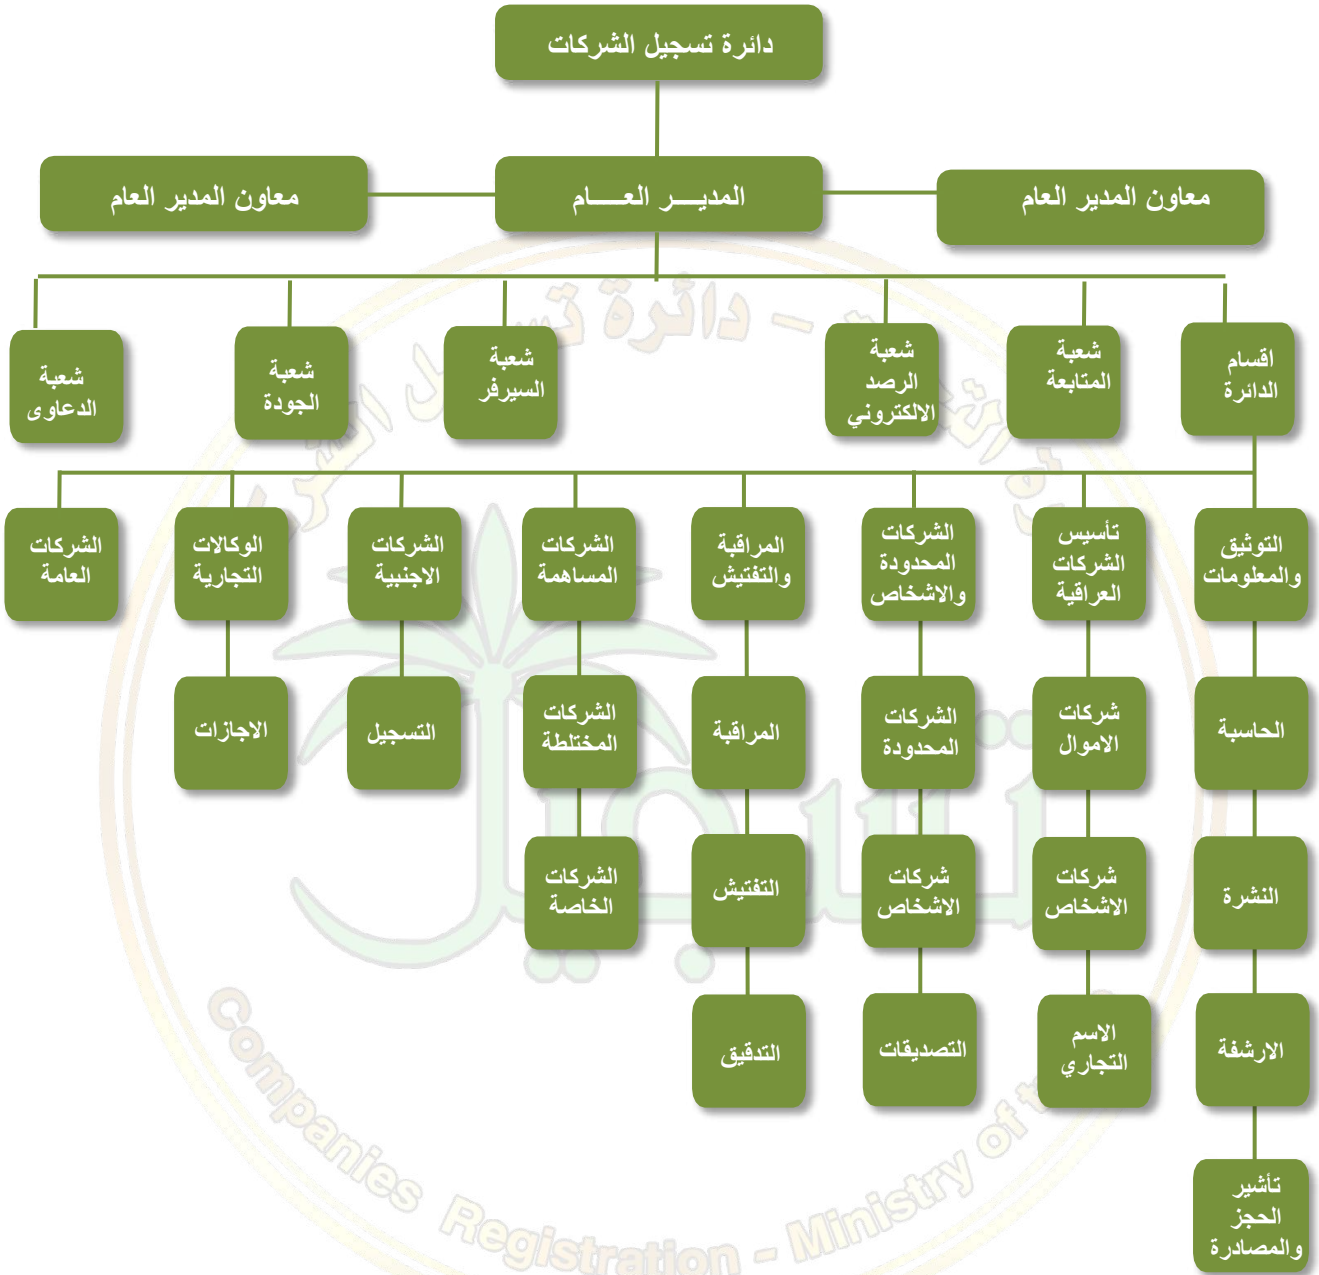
دائرة تسجيل الشركات

معاون المدير العام

المديـــر العـــام

معاون المدير العام

اقسام الدائرة

شعبة المتابعة

شعبة الرصد الالكتروني

شعبة السيرفر

شعبة الجودة

شعبة الدعاوى

التوثيق والمعلومات

تأسيس الشركات العراقية

الشركات المحدودة والاشخاص

المراقبة والتفتيش

الشركات المساهمة

الشركات الاجنبية

الوكالات التجارية

الشركات العامة

الحاسبة

شركات الاموال

الشركات المحدودة

المراقبة

الشركات المختلطة

التسجيل

الاجازات

النشرة

شركات الاشخاص

شركات الاشخاص

التفتيش

الشركات الخاصة

الارشفة

الاسم التجاري

التصديقات

التدقيق

تأشير الحجز والمصادرة

Companies Registration - Ministry of t